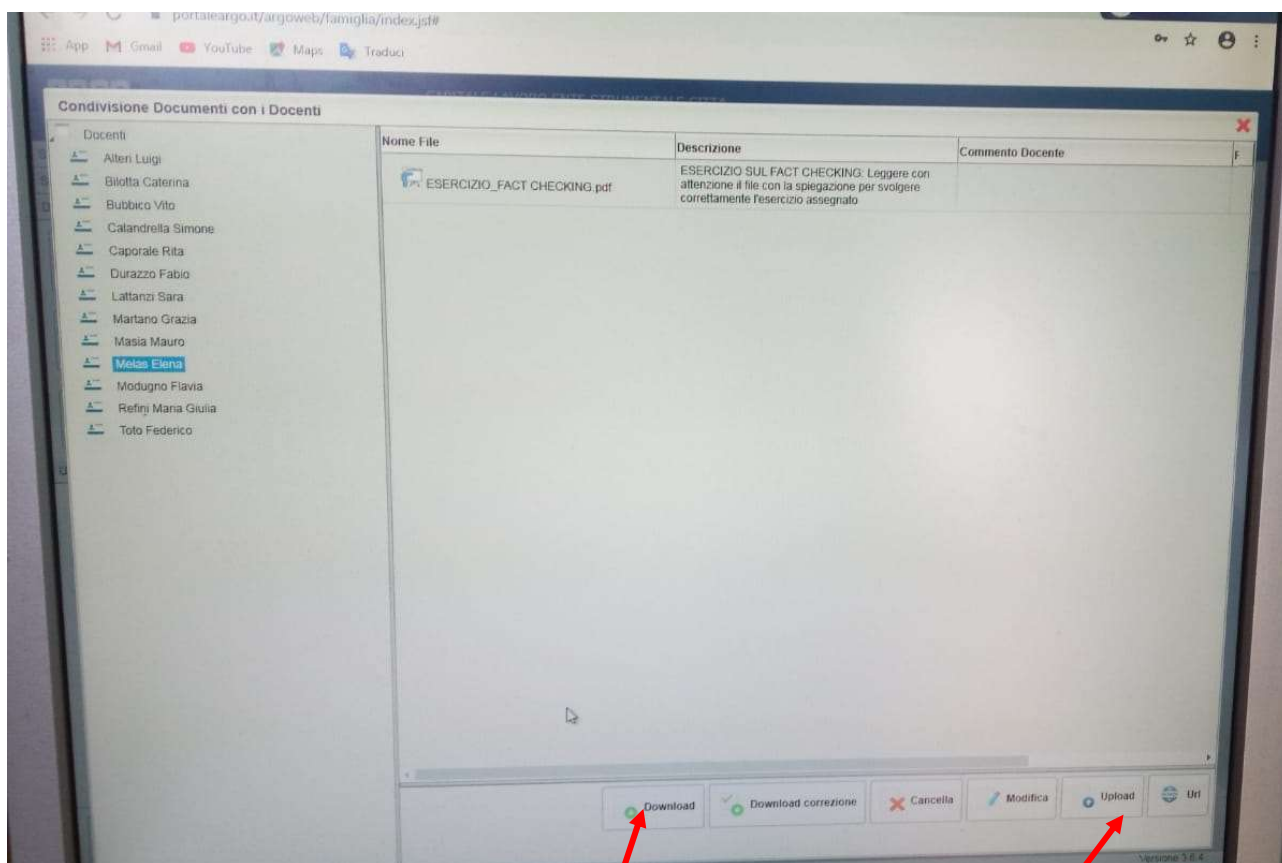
portaleargo.it/argoweb/famiglia/index.jsf#

App Gmail YouTube Maps Traduci

Condivisione Documenti con i Docenti

Docenti
Alteri Luigi
Bilotta Caterina
Bubbico Vito
Calandrella Simone
Caporale Rita
Durazzo Fabio
Lattanzi Sara
Martano Grazia
Masia Mauro
Melas Elena
Modugno Flavia
Refini Maria Giulia
Toto Federico

| Nome File | Descrizione | Commento Docente | F |
|---|---|---|---|
| ESERCIZIO_FACT CHECKING.pdf | ESERCIZIO SUL FACT CHECKING: Leggere con attenzione il file con la spiegazione per svolgere correttamente l'esercizio assegnato | | |

Download
Download correzione
Cancella
Modifica
Upload
Url

Versione 3.6.4